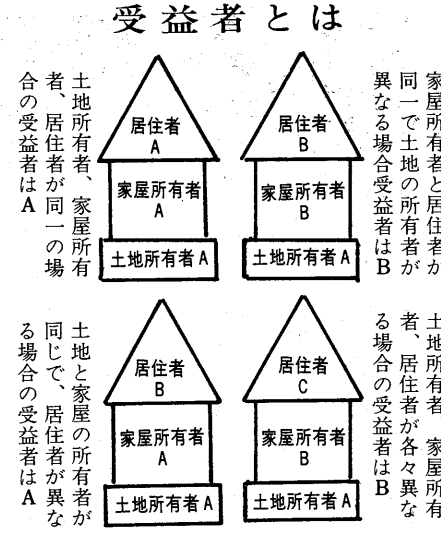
受益者とは

土地所有者、家屋所有者、居住者が同一の場合の受益者はA

居住者
A

家屋所有者
A

土地所有者A

居住者
B

家屋所有者
B

土地所有者A

家屋所有者と居住者が同一で土地の所有者が異なる場合受益者はB

土地と家屋の所有者が同じで、居住者が異なる場合の受益者はA

居住者
B

家屋所有者
A

土地所有者A

居住者
C

家屋所有者
B

土地所有者A

土地所有者、家屋所有者、居住者が各々異なる場合の受益者はB